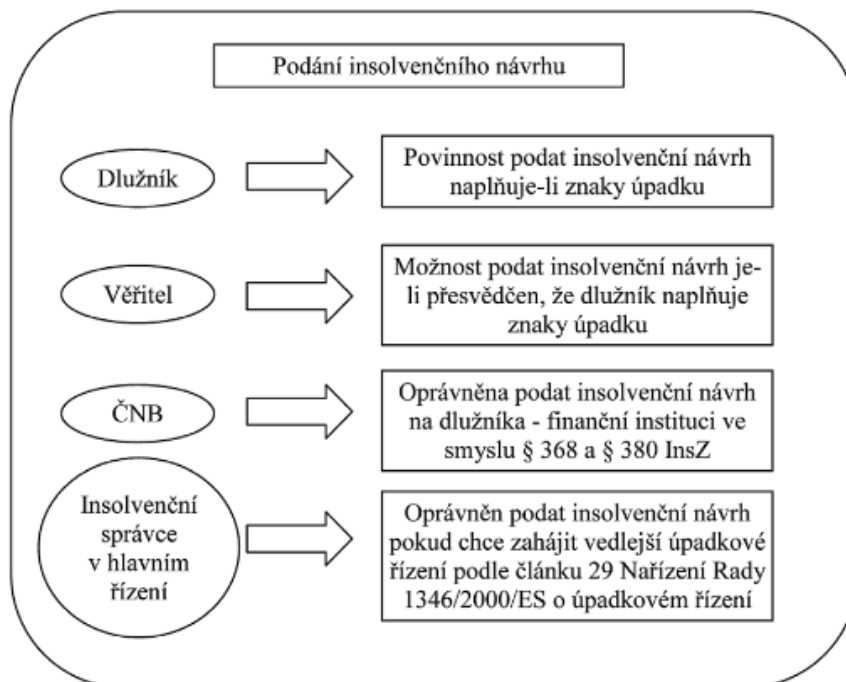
Podání insolvenčního návrhu

Dlužník

Povinnost podat insolvenční návrh naplňuje-li znaky úpadku

Věřitel

Možnost podat insolvenční návrh je-li přesvědčen, že dlužník naplňuje znaky úpadku

ČNB

Oprávněna podat insolvenční návrh na dlužníka - finanční instituci ve smyslu § 368 a § 380 InsZ

Insolvenční správce v hlavním řízení

Oprávněn podat insolvenční návrh pokud chce zahájit vedlejší úpadkové řízení podle článku 29 Nařízení Rady 1346/2000/ES o úpadkovém řízení